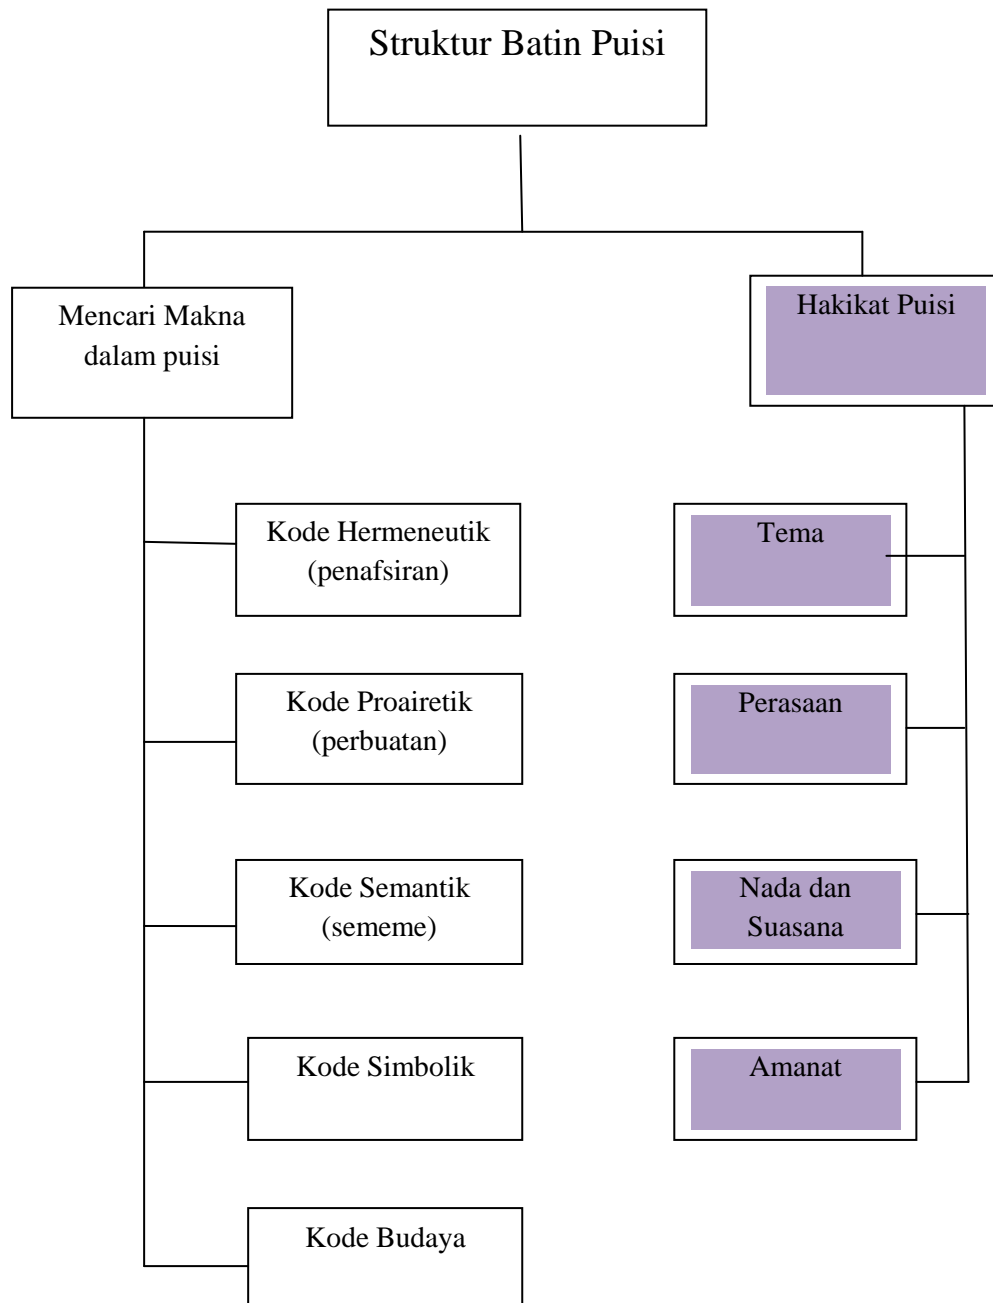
Struktur Batin Puisi

Mencari Makna dalam puisi

Hakikat Puisi

Kode Hermeneutik (penafsiran)

Kode Proairetik (perbuatan)

Kode Semantik (sememe)

Kode Simbolik

Kode Budaya

Tema

Perasaan

Nada dan Suasana

Amanat